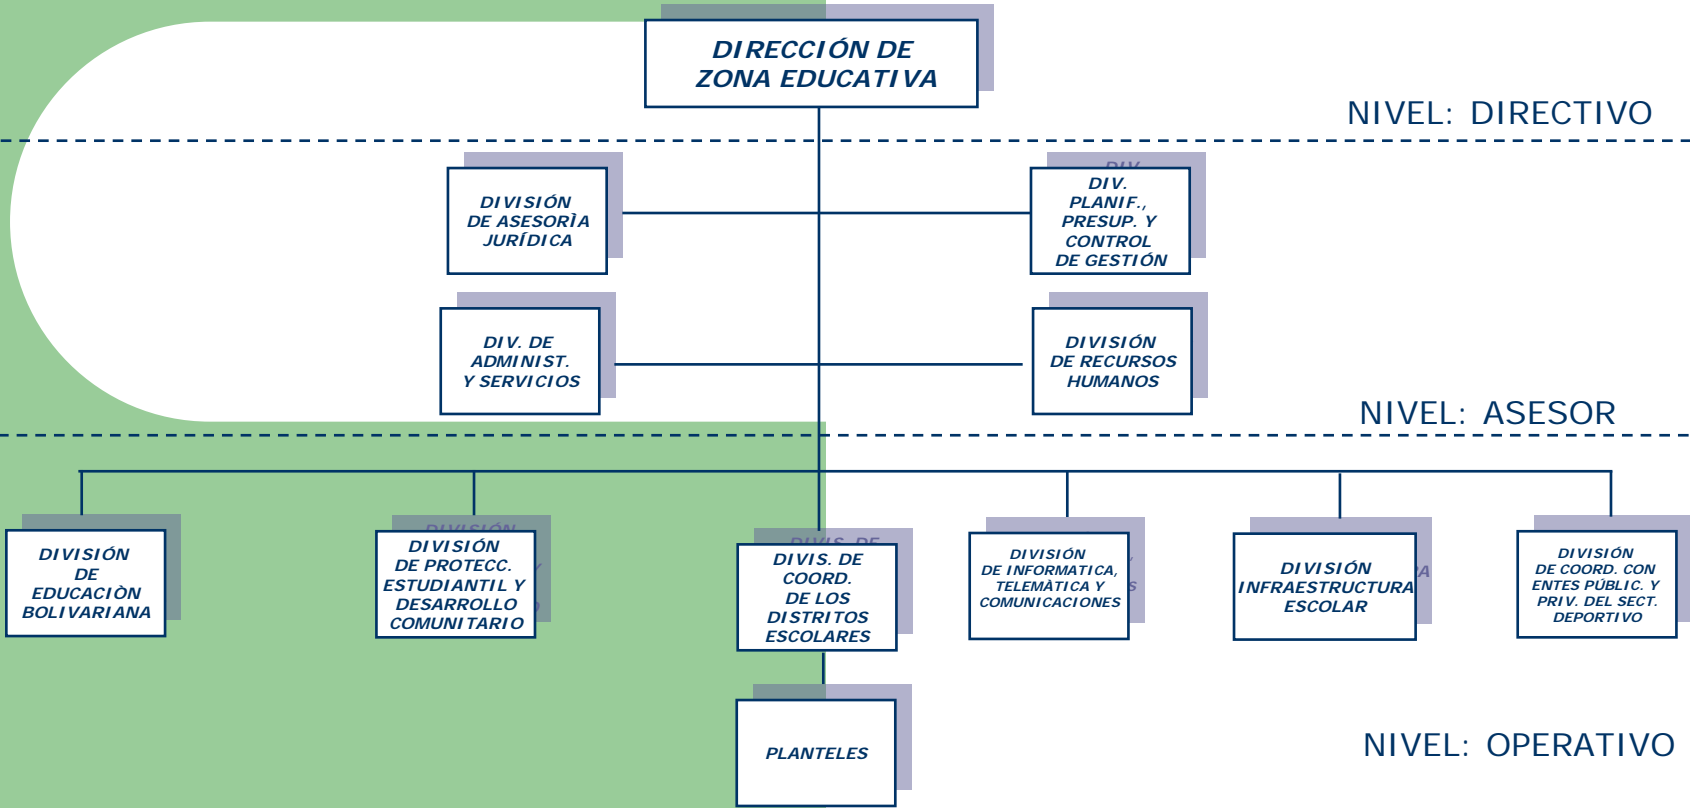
DIRECCIÓN DE ZONA EDUCATIVA

NIVEL: DIRECTIVO

DIVISIÓN DE ASESORÌA JURÍDICA

DIV. PLANIF., PRESUP. Y CONTROL DE GESTIÓN

DIV. DE ADMINIST. Y SERVICIOS

DIVISIÓN DE RECURSOS HUMANOS

NIVEL: ASESOR

DIVISIÓN DE EDUCACIÒN BOLIVARIANA

DIVISIÓN DE PROTECC. ESTUDIANTIL Y DESARROLLO COMUNITARIO

DIVIS. DE COORD. DE LOS DISTRITOS ESCOLARES

DIVISIÓN DE INFORMATICA, TELEMÀTICA Y COMUNICACIONES

DIVISIÓN INFRAESTRUCTURA ESCOLAR

DIVISIÓN DE COORD. CON ENTES PÚBLIC. Y PRIV. DEL SECT. DEPORTIVO

PLANTELES

NIVEL: OPERATIVO